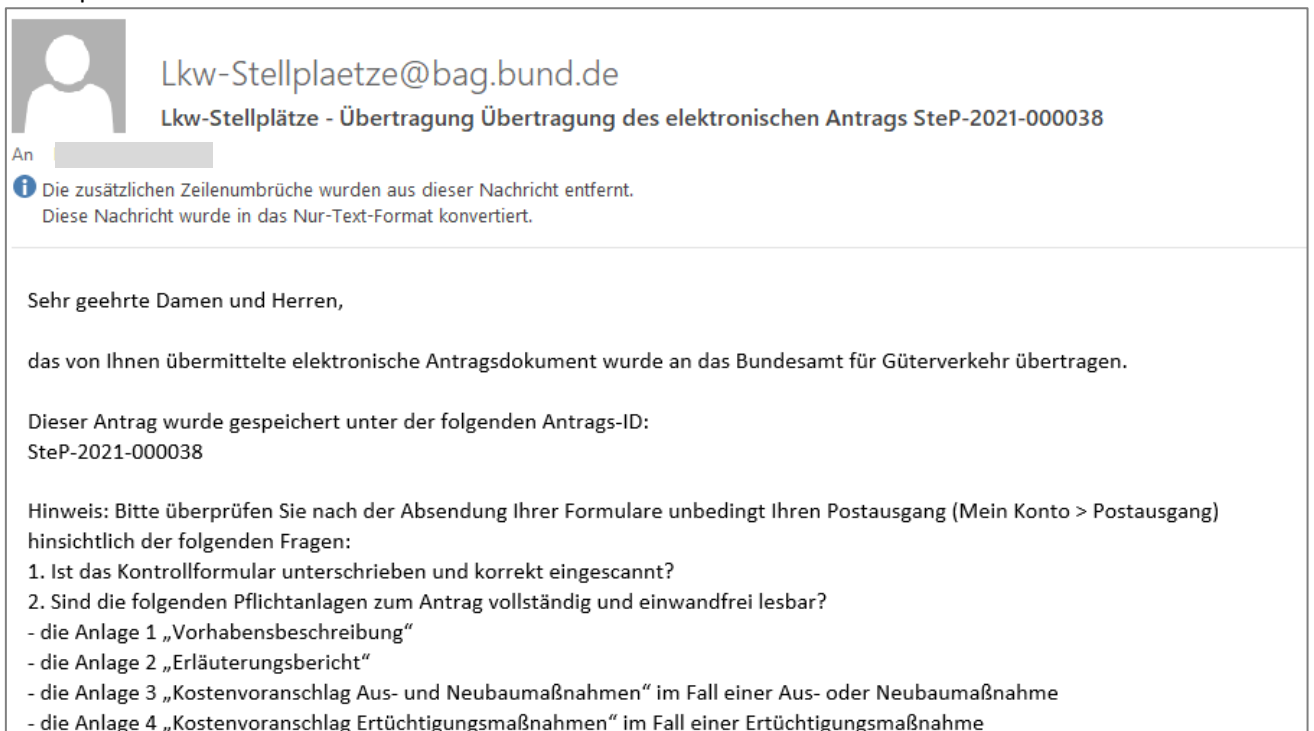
Lkw-Stellplaetze@bag.bund.de
Lkw-Stellplätze - Übertragung Übertragung des elektronischen Antrags SteP-2021-000038

An

Die zusätzlichen Zeilenumbrüche wurden aus dieser Nachricht entfernt.
Diese Nachricht wurde in das Nur-Text-Format konvertiert.

Sehr geehrte Damen und Herren,

das von Ihnen übermittelte elektronische Antragsdokument wurde an das Bundesamt für Güterverkehr übertragen.

Dieser Antrag wurde gespeichert unter der folgenden Antrags-ID:
SteP-2021-000038

Hinweis: Bitte überprüfen Sie nach der Absendung Ihrer Formulare unbedingt Ihren Postausgang (Mein Konto > Postausgang) hinsichtlich der folgenden Fragen:
1. Ist das Kontrollformular unterschrieben und korrekt eingescannt?
2. Sind die folgenden Pflichtanlagen zum Antrag vollständig und einwandfrei lesbar?
- die Anlage 1 „Vorhabensbeschreibung“
- die Anlage 2 „Erläuterungsbericht“
- die Anlage 3 „Kostenvoranschlag Aus- und Neubaumaßnahmen“ im Fall einer Aus- oder Neubaumaßnahme
- die Anlage 4 „Kostenvoranschlag Ertüchtigungsmaßnahmen“ im Fall einer Ertüchtigungsmaßnahme